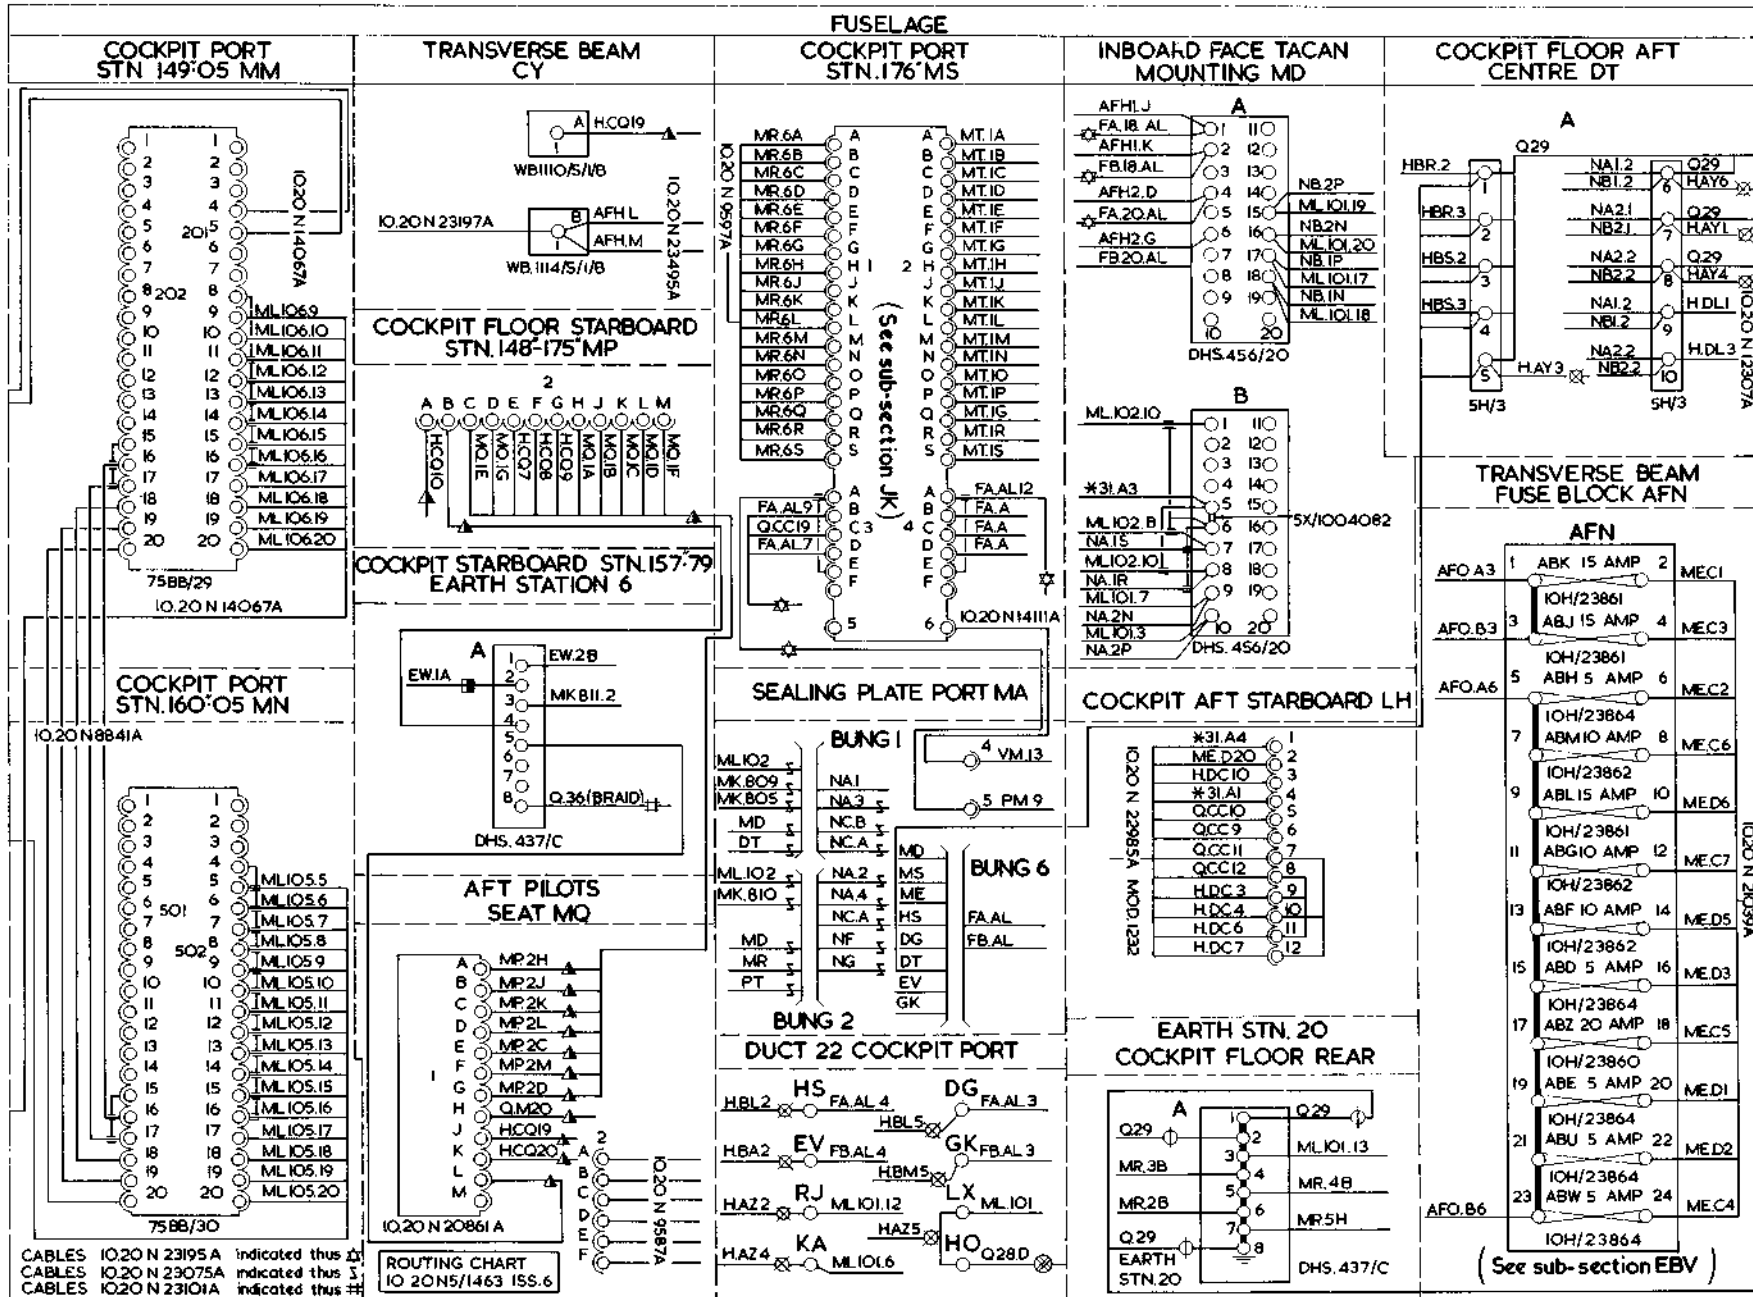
FUSELAGE

COCKPIT PORT STN 149·05 MM

1 2 3 4 5 6 7 8 9 10 11 12 13 14 15 16 17 18 19 20
201
202
1 2 3 4 5 6 7 8 9 10 11 12 13 14 15 16 17 18 19 20
10.20 N 14067A
ML106.9
ML106.10
ML106.11
ML106.12
ML106.13
ML106.14
ML106.15
ML106.16
ML106.17
ML106.18
ML106.19
ML106.20
75BB/29
10.20 N 14067A

TRANSVERSE BEAM CY

A H.CQ19
WB1110/5/1/8
10.20N 23197A
B AFH.L
AFH.M
WB.1114/5/1/8
10.20N 23495A

COCKPIT FLOOR STARBOARD STN.148-175 MP

2
A B C D E F G H J K L M
HCQ10 MQ1E MQ1G HCQ7 HCQ8 HCQ9 MQ1B MQ1C MQ1D MQ1F

COCKPIT STARBOARD STN.157·79 EARTH STATION 6

A
EW.1A
1 EW.2B
2
3 MK811.2
4
5
6
7
8 Q.36(BRAID)
DHS.437/C

COCKPIT PORT STN.176 MS

10.20 N 9597A
MR.6A A
MR.6B B
MR.6C C
MR.6D D
MR.6E E
MR.6F F
MR.6G G
MR.6H H 1
MR.6J J
MR.6K K
MR.6L L
MR.6M M
MR.6N N
MR.6O O
MR.6P P
MR.6Q Q
MR.6R R
MR.6S S
2
A MT.1A
B MT.1B
C MT.1C
D MT.1D
E MT.1E
F MT.1F
G MT.1G
H MT.1H
J MT.1J
K MT.1K
L MT.1L
M MT.1M
N MT.1N
O MT.1O
P MT.1P
Q MT.1G
R MT.1R
S MT.1S
(See sub-section JK)
FA.AL9 A
QCC19 B
FA.AL7 C 3
D
E
F
5
4
A FA.AL12
B FA.A
C FA.A
D FA.A
E
F
6 10.20 N 14111A

INBOARD FACE TACAN MOUNTING MD

A
AFH1.J
FA.18.AL
AFH1.K
FB.18.AL
AFH2.D
FA.20.AL
AFH2.G
FB.20.AL
1 2 3 4 5 6 7 8 9 10
11 12 13 14 15 16 17 18 19 20
NB.2P
ML.101.19
NB.2N
ML.101.20
NB.1P
ML.101.17
NB.1N
ML.101.18
DHS.456/20

B
ML.102.10
*31.A3
ML102.B
NA.1S
ML102.10
NA.1R
ML101.7
NA.2N
ML101.3
NA.2P
1 2 3 4 5 6 7 8 9 10
11 12 13 14 15 16 17 18 19 20
5X/1004082
DHS.456/20

COCKPIT FLOOR AFT CENTRE DT

A
Q29
HBR.2
HBR.3
HBS.2
HBS.3
1 2 3 4 5
H.AY3
5H/3
NA1.2 NB1.2 6 Q29 HAY6
NA2.1 NB2.1 7 Q29 HAY1
NA2.2 NB2.2 8 Q29 HAY4
NA1.2 NB1.2 9 H.DL1
NA2.2 NB2.2 10 H.DL3
5H/3
10.20 N 12307A

TRANSVERSE BEAM FUSE BLOCK AFN

AFN
AFO.A3 1 ABK 15 AMP 2 MEC1
10H/23861
AFO.B3 3 ABJ 15 AMP 4 MEC3
10H/23861
AFO.A6 5 ABH 5 AMP 6 MEC2
10H/23864
7 ABM 10 AMP 8 MEC6
10H/23862
9 ABL 15 AMP 10 MED6
10H/23861
11 ABG 10 AMP 12 MEC7
10H/23862
13 ABF 10 AMP 14 MED5
10H/23862
15 ABD 5 AMP 16 MED3
10H/23864
17 ABZ 20 AMP 18 MEC5
10H/23860
19 ABE 5 AMP 20 MED1
10H/23864
21 ABU 5 AMP 22 MED2
10H/23864
AFO.B6 23 ABW 5 AMP 24 MEC4
10H/23864
10.20 N 20139A
(See sub-section EBV)

COCKPIT PORT STN.160·05 MN

10.20 N 8841A
1 2 3 4 5 6 7 8 9 10 11 12 13 14 15 16 17 18 19 20
501
502
1 2 3 4 5 6 7 8 9 10 11 12 13 14 15 16 17 18 19 20
ML105.5
ML105.6
ML105.7
ML105.8
ML105.9
ML105.10
ML105.11
ML105.12
ML105.13
ML105.14
ML105.15
ML105.16
ML105.17
ML105.18
ML105.19
ML105.20
75BB/30

AFT PILOTS SEAT MQ

1
A MP.2H
B MP.2J
C MP.2K
D MP.2L
E MP.2C
F MP.2M
G MP.2D
H Q.M20
J HCQ19
K HCQ20
L
M
2
A B C D E F
10.20 N 9587A
10.20 N 20861 A

ROUTING CHART 10 20N5/1463 ISS.6

SEALING PLATE PORT MA

BUNG 1
ML102
MK809
MK805
MD
DT
ML102
MK810
MD
MR
PT
NA1
NA3
NC.B
NC.A
NA.2
NA.4
NC.A
NF
NG
BUNG 2
MD
MS
ME
HS
DG
DT
EV
GK
BUNG 6
FA.AL
FB.AL
4 VM.13
5 PM 9

DUCT 22 COCKPIT PORT

H.BL2 HS FA.AL 4
DG FA.AL 3
HBL5
H.BA2 EV FB.AL 4
GK FB.AL 3
HBM5
HAZ2 RJ ML101.12
LX ML101
HAZ5
H.AZ4 KA ML101.6
HO Q28D

COCKPIT AFT STARBOARD LH

10.20 N 22985A MOD.1232
*31.A4 1
ME.D20 2
H.DC10 3
*31.A1 4
QCC10 5
QCC9 6
QCC11 7
QCC12 8
H.DC3 9
H.DC4 10
H.DC6 11
H.DC7 12

EARTH STN. 20 COCKPIT FLOOR REAR

A
Q29 1 Q29
2 ML101.13
MR.3B 3 4 MR.4B
MR.2B 5 6 MR.5H
Q.29 7 8
EARTH STN.20
DHS.437/C

CABLES 10.20 N 23195 A indicated thus
CABLES 10.20 N 23075A indicated thus
CABLES 10.20 N 23101A indicated thus